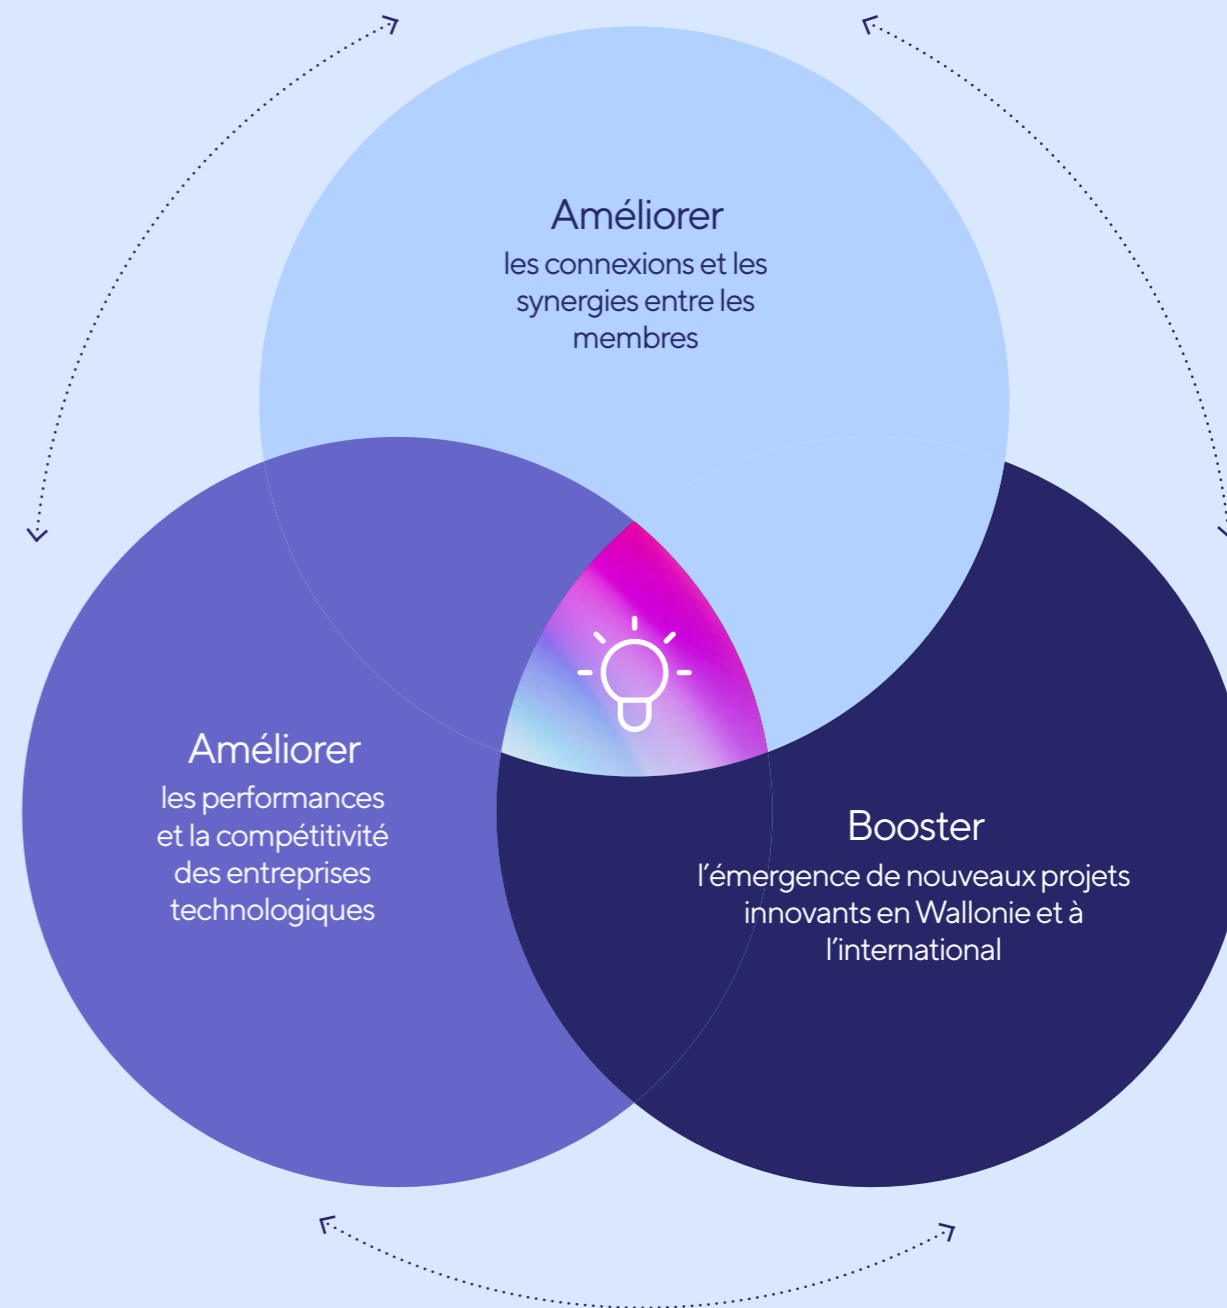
Améliorer
les connexions et les synergies entre les membres

Améliorer
les performances et la compétitivité des entreprises technologiques

Booster
l’émergence de nouveaux projets innovants en Wallonie et à l’international